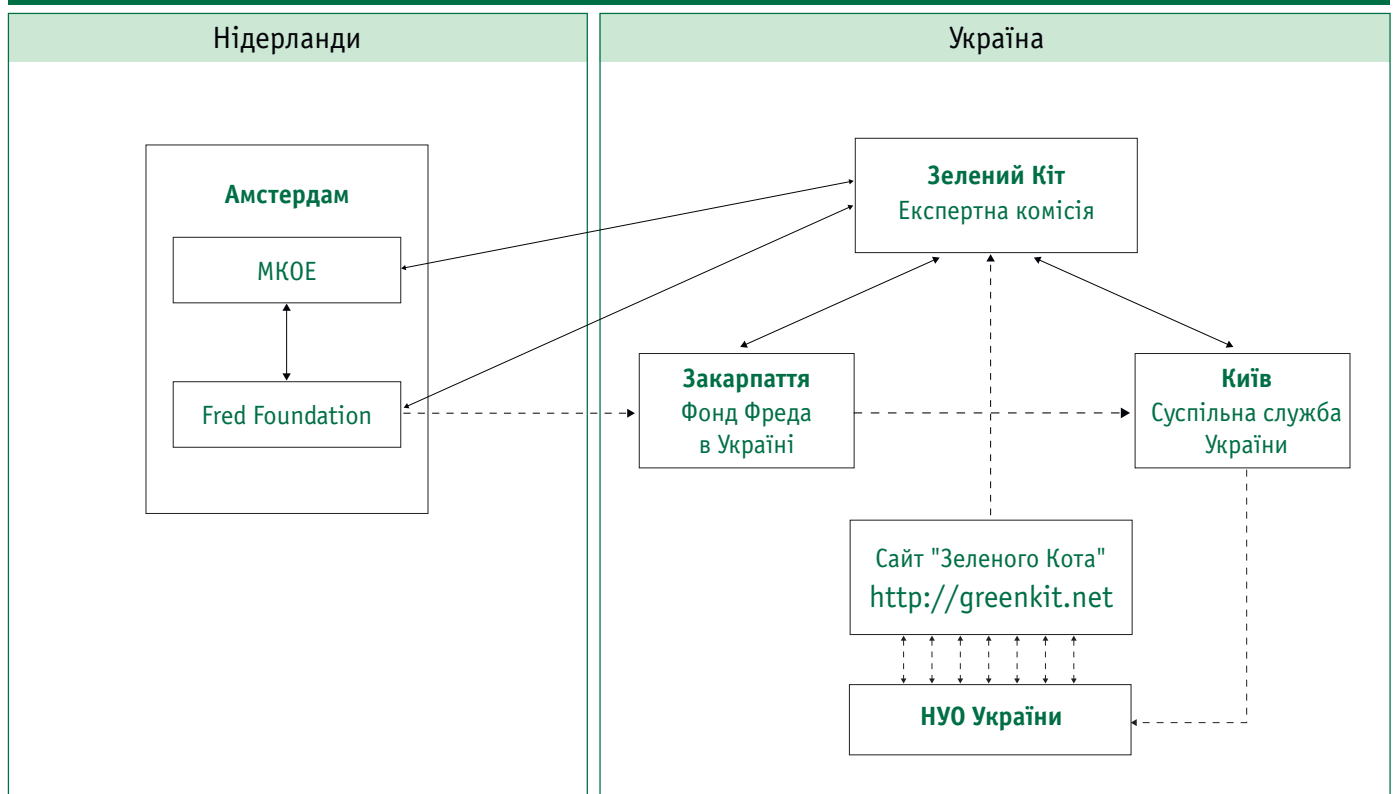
Нідерланди

Україна

Амстердам

МКОЕ

Fred Foundation

Зелений Кіт
Експертна комісія

Закарпаття
Фонд Фреда в Україні

Київ
Суспільна служба України

Сайт "Зеленого Кота"
http://greenkit.net

НУО України